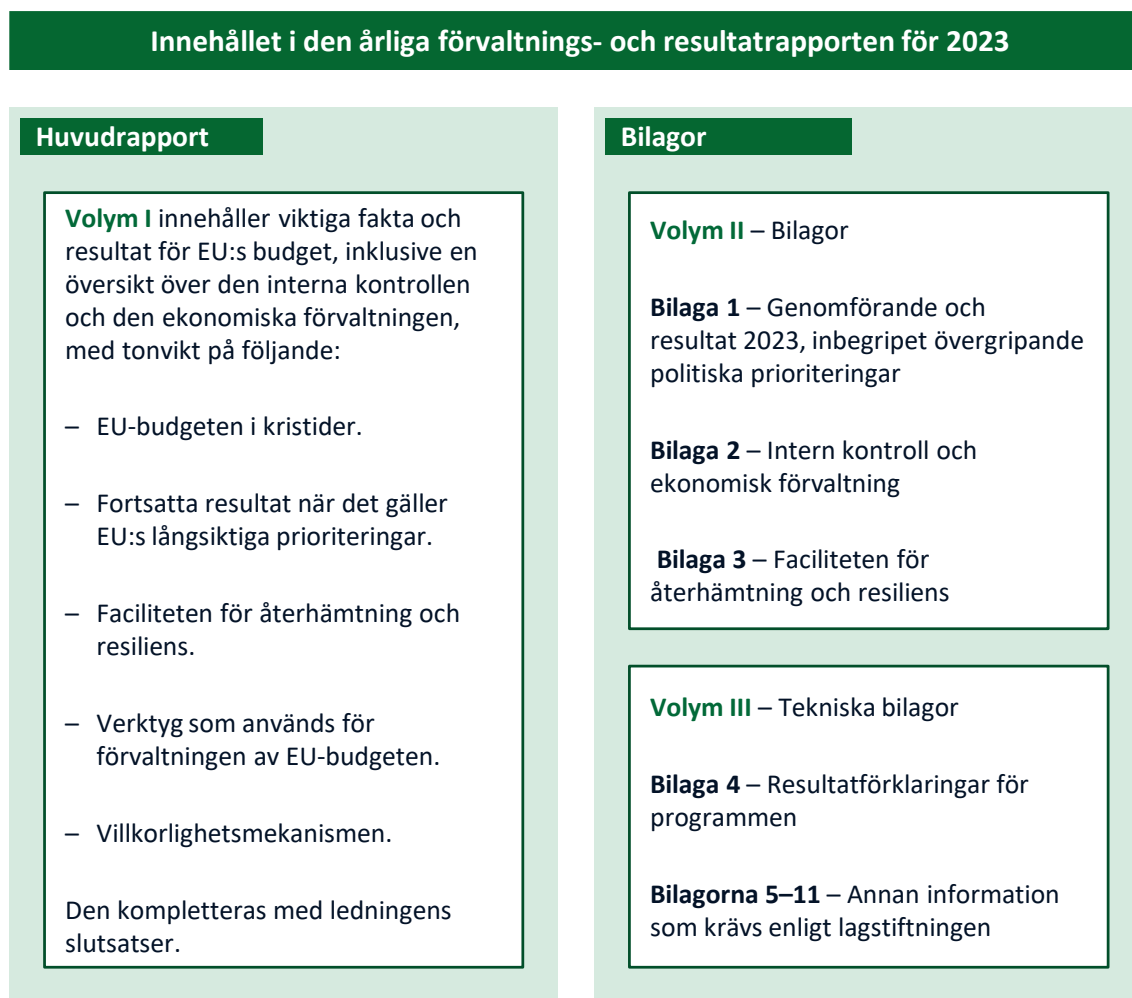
Innehållet i den årliga förvaltnings- och resultatrapporten för 2023

Huvudrapport

Volym I innehåller viktiga fakta och resultat för EU:s budget, inklusive en översikt över den interna kontrollen och den ekonomiska förvaltningen, med tonvikt på följande:

– EU-budgeten i kristider.

– Fortsatta resultat när det gäller EU:s långsiktiga prioriteringar.

– Faciliteten för återhämtning och resiliens.

– Verktyg som används för förvaltningen av EU-budgeten.

– Villkorlighetsmekanismen.

Den kompletteras med ledningens slutsatser.

Bilagor

Volym II – Bilagor

Bilaga 1 – Genomförande och resultat 2023, inbegripet övergripande politiska prioriteringar

Bilaga 2 – Intern kontroll och ekonomisk förvaltning

Bilaga 3 – Faciliteten för återhämtning och resiliens

Volym III – Tekniska bilagor

Bilaga 4 – Resultatförklaringar för programmen

Bilagorna 5–11 – Annan information som krävs enligt lagstiftningen